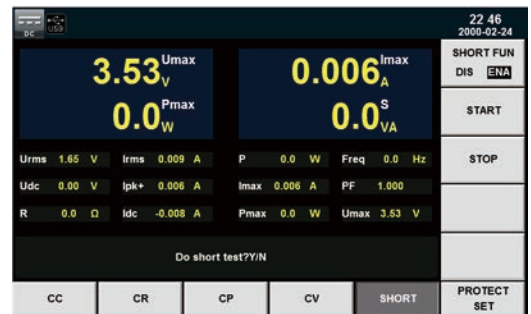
DC USB

22 46
2000-02-24

3.53 V Umax

0.0 W Pmax

0.006 A Imax

0.0 VA S

SHORT FUN
DIS ENA

START

STOP

| Urms | 1.65 | V | Irms | 0.009 | A | P | 0.0 | W | Freq | 0.0 | Hz |
|---|---|---|---|---|---|---|---|---|---|---|---|
| Udc | 0.00 | V | Ipk+ | 0.006 | A | Imax | 0.006 | A | PF | 1.000 | |
| R | 0.0 | Ω | Idc | -0.008 | A | Pmax | 0.0 | W | Umax | 3.53 | V |

Do short test?Y/N

CC CR CP CV SHORT PROTECT SET